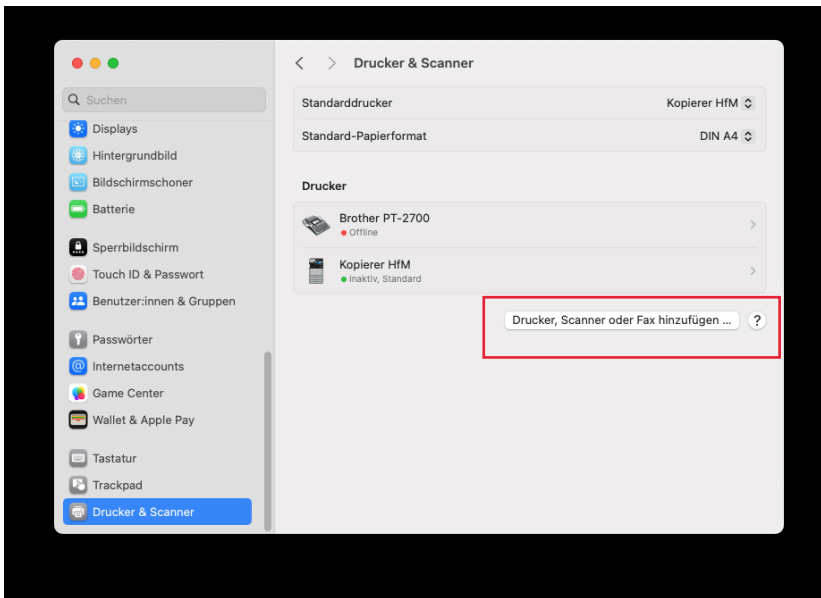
Suchen
Displays
Hintergrundbild
Bildschirmschoner
Batterie
Sperrbildschirm
Touch ID & Passwort
Benutzer:innen & Gruppen
Passwörter
Internetaccounts
Game Center
Wallet & Apple Pay
Tastatur
Trackpad
Drucker & Scanner

Drucker & Scanner

| | |
|---|---|
| Standarddrucker | Kopierer HfM |
| Standard-Papierformat | DIN A4 |

Drucker

Brother PT-2700
Offline

Kopierer HfM
Inaktiv, Standard

Drucker, Scanner oder Fax hinzufügen ...
?